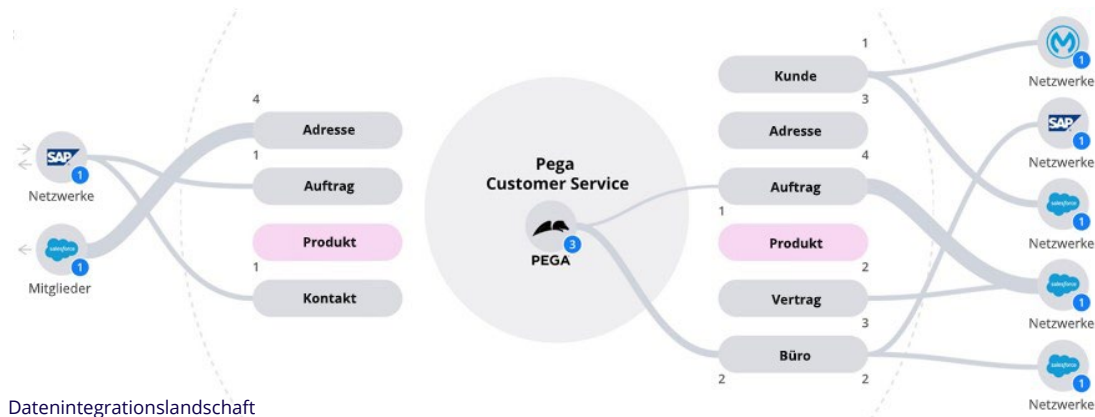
SAP 1
Netzwerke

salesforce 1
Mitglieder

4
Adresse
1
Auftrag
Produkt
1
Kontakt

Pega Customer Service
3
PEGA

1
Kunde
3
Adresse
4
Auftrag
1
Produkt
2
Vertrag
3
Büro
2
2

1
Netzwerke
SAP 1
Netzwerke
salesforce 1
Netzwerke
salesforce 1
Netzwerke
salesforce 1
Netzwerke

Datenintegrationslandschaft